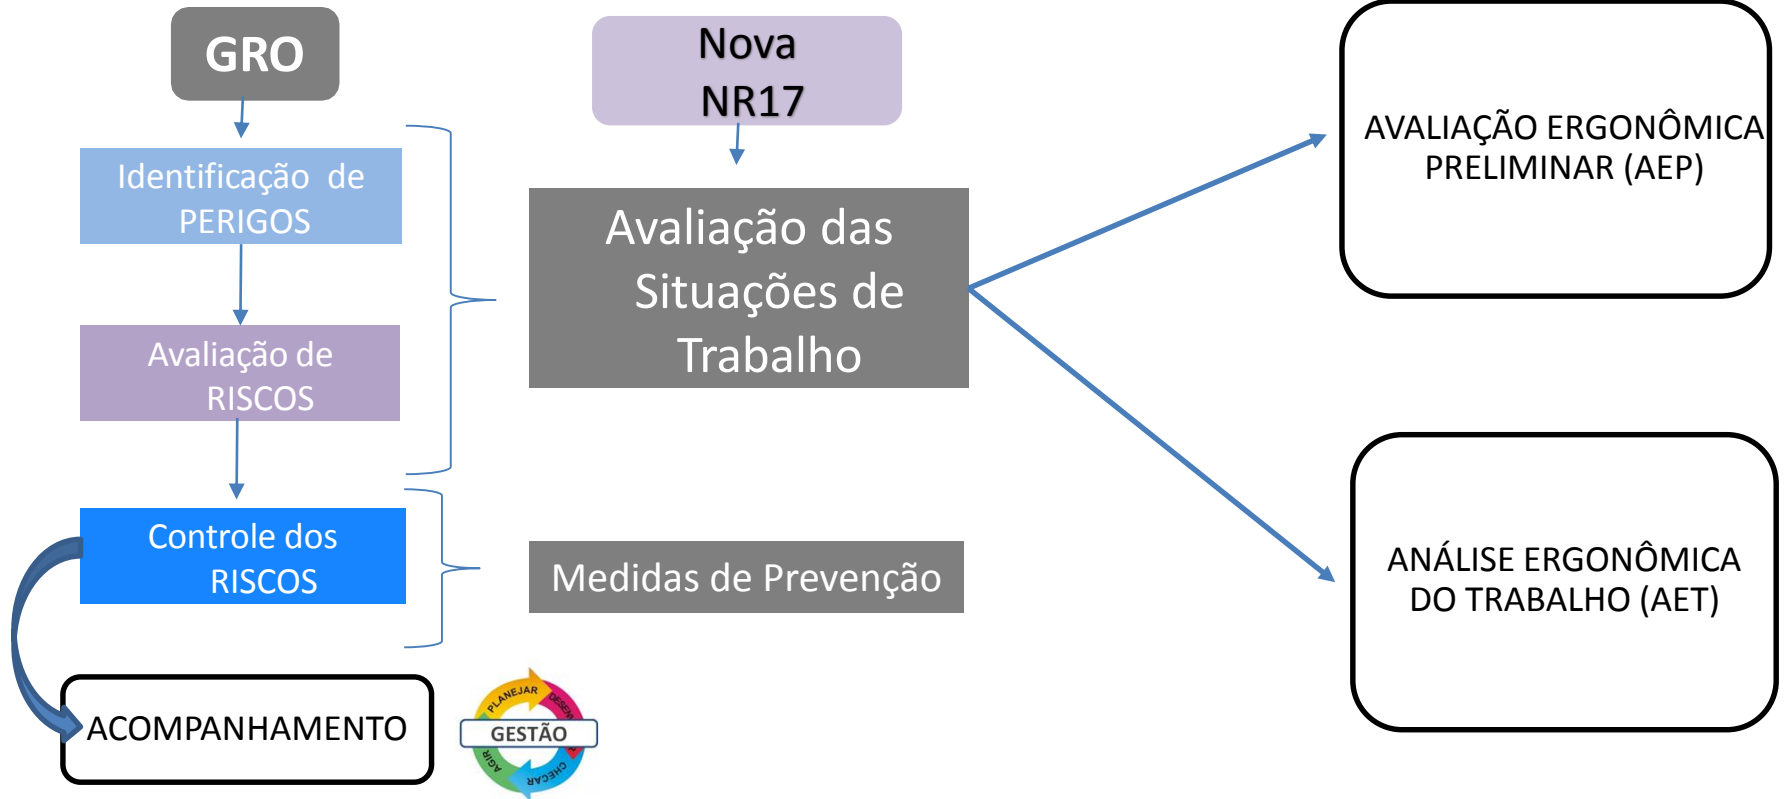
GRO

Nova NR17

Identificação de PERIGOS

Avaliação de RISCOS

Controle dos RISCOS

ACOMPANHAMENTO

Avaliação das Situações de Trabalho

Medidas de Prevenção

PLANEJAR
DESEN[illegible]
GESTÃO
AGIR
CHECAR

AVALIAÇÃO ERGONÔMICA PRELIMINAR (AEP)

ANÁLISE ERGONÔMICA DO TRABALHO (AET)